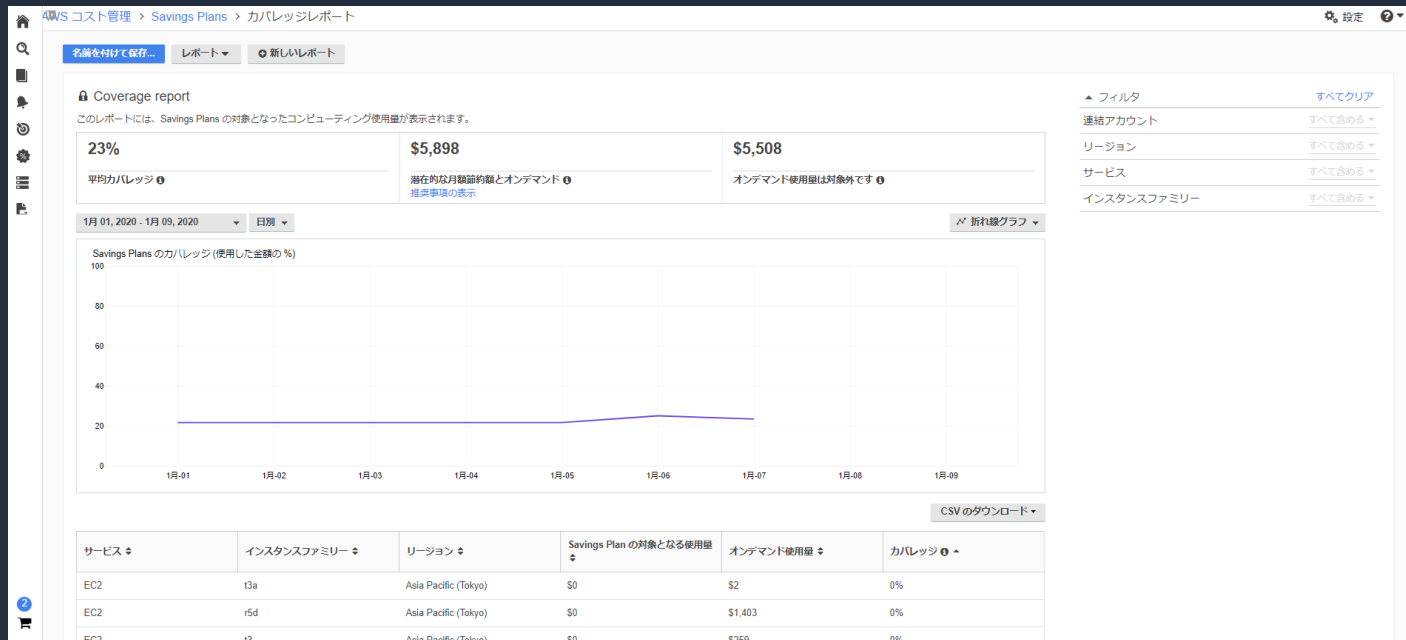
AWS コスト管理 > Savings Plans > カバレッジレポート

設定 ?

名前を付けて保存... レポート ▾ 新しいレポート

Coverage report

このレポートには、Savings Plans の対象となったコンピューティング使用量が表示されます。

23%
平均カバレッジ

$5,898
潜在的な月額節約額とオンデマンド
推奨事項の表示

$5,508
オンデマンド使用量は対象外です

1月 01, 2020 - 1月 09, 2020 ▾ 日別 ▾

折れ線グラフ ▾

Savings Plans のカバレッジ (使用した金額の %)

100
80
60
40
20
0

1月-01 1月-02 1月-03 1月-04 1月-05 1月-06 1月-07 1月-08 1月-09

CSV のダウンロード ▾

| サービス | インスタンスファミリー | リージョン | Savings Plan の対象となる使用量 | オンデマンド使用量 | カバレッジ |
|---|---|---|---|---|---|
| EC2 | t3a | Asia Pacific (Tokyo) | $0 | $2 | 0% |
| EC2 | r5d | Asia Pacific (Tokyo) | $0 | $1,403 | 0% |
| EC2 | t3 | Asia Pacific (Tokyo) | $0 | $259 | 0% |

フィルタ すべてクリア
連結アカウント すべて含める
リージョン すべて含める
サービス すべて含める
インスタンスファミリー すべて含める

2